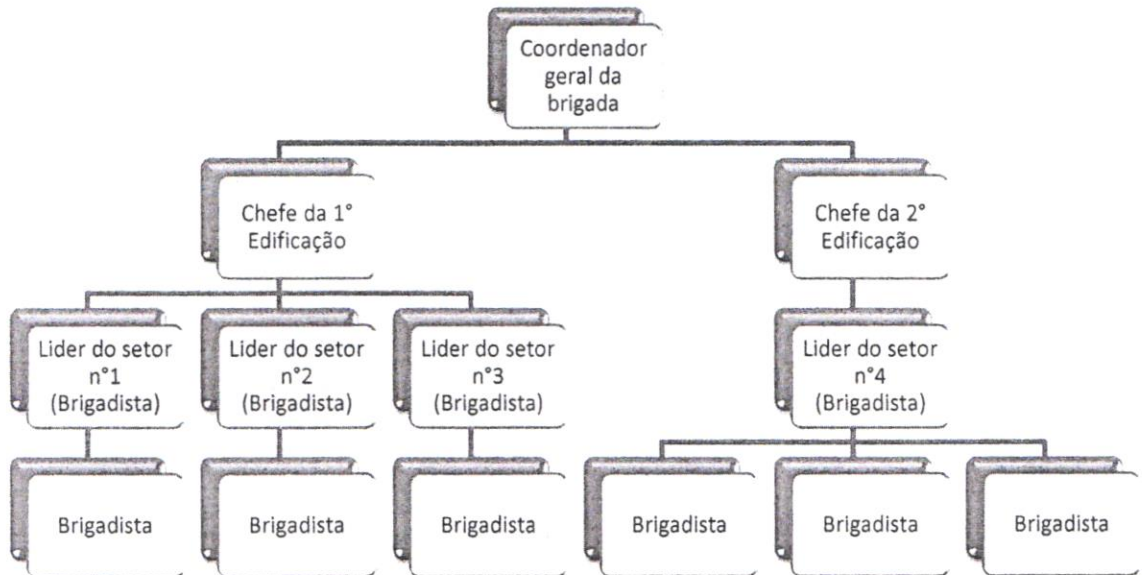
Coordenador geral da brigada

Chefe da 1° Edificação

Chefe da 2° Edificação

Lider do setor n°1 (Brigadista)

Lider do setor n°2 (Brigadista)

Lider do setor n°3 (Brigadista)

Lider do setor n°4 (Brigadista)

Brigadista

Brigadista

Brigadista

Brigadista

Brigadista

Brigadista